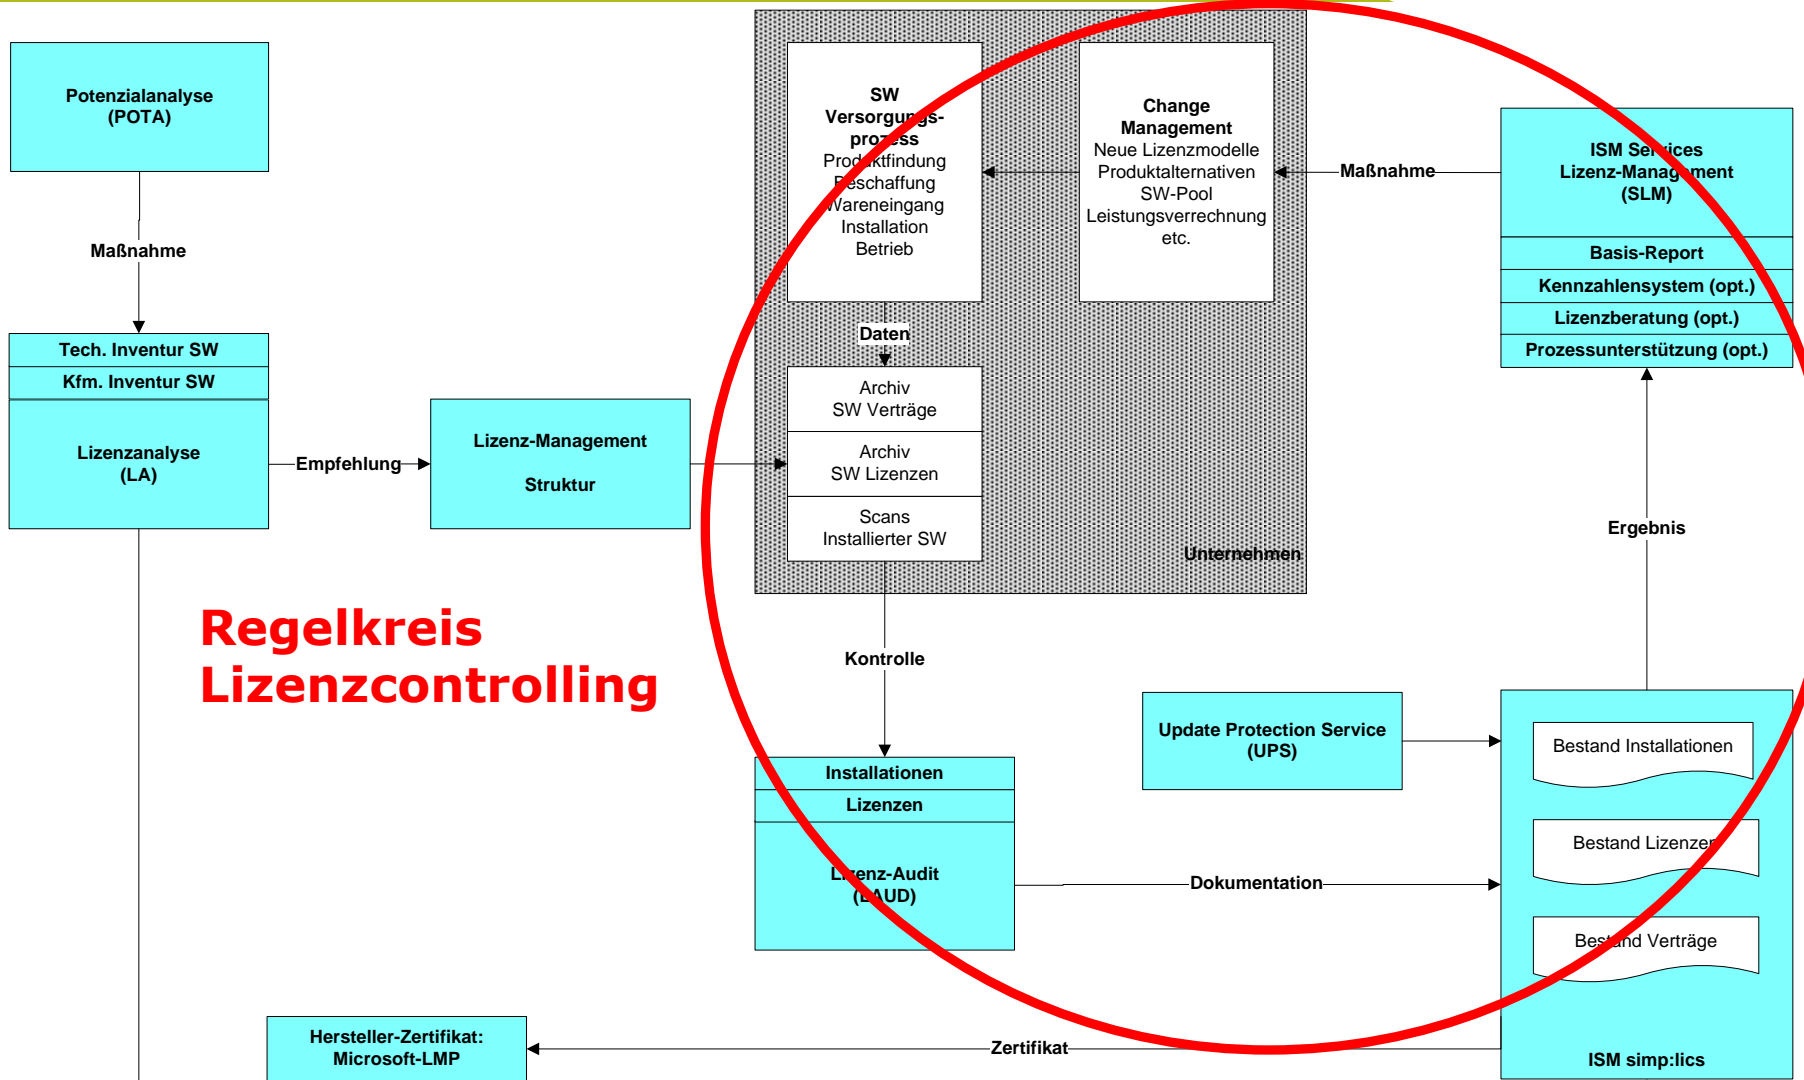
Potenzialanalyse
(POTA)

Maßnahme

Tech. Inventur SW

Kfm. Inventur SW

Lizenzanalyse
(LA)

Empfehlung

Lizenz-Management

Struktur

SW Versorgungsprozess
Produktfindung
Beschaffung
Wareneingang
Installation
Betrieb

Change Management
Neue Lizenzmodelle
Produktalternativen
SW-Pool
Leistungsverrechnung
etc.

Maßnahme

ISM Services
Lizenz-Management
(SLM)

Basis-Report

Kennzahlensystem (opt.)

Lizenzberatung (opt.)

Prozessunterstützung (opt.)

Daten

Archiv
SW Verträge

Archiv
SW Lizenzen

Scans
Installierter SW

Unternehmen

Ergebnis

Regelkreis
Lizenzcontrolling

Kontrolle

Update Protection Service
(UPS)

Bestand Installationen

Bestand Lizenzen

Bestand Verträge

Installationen

Lizenzen

Lizenz-Audit
(LAUD)

Dokumentation

Hersteller-Zertifikat:
Microsoft-LMP

Zertifikat

ISM simp:lics